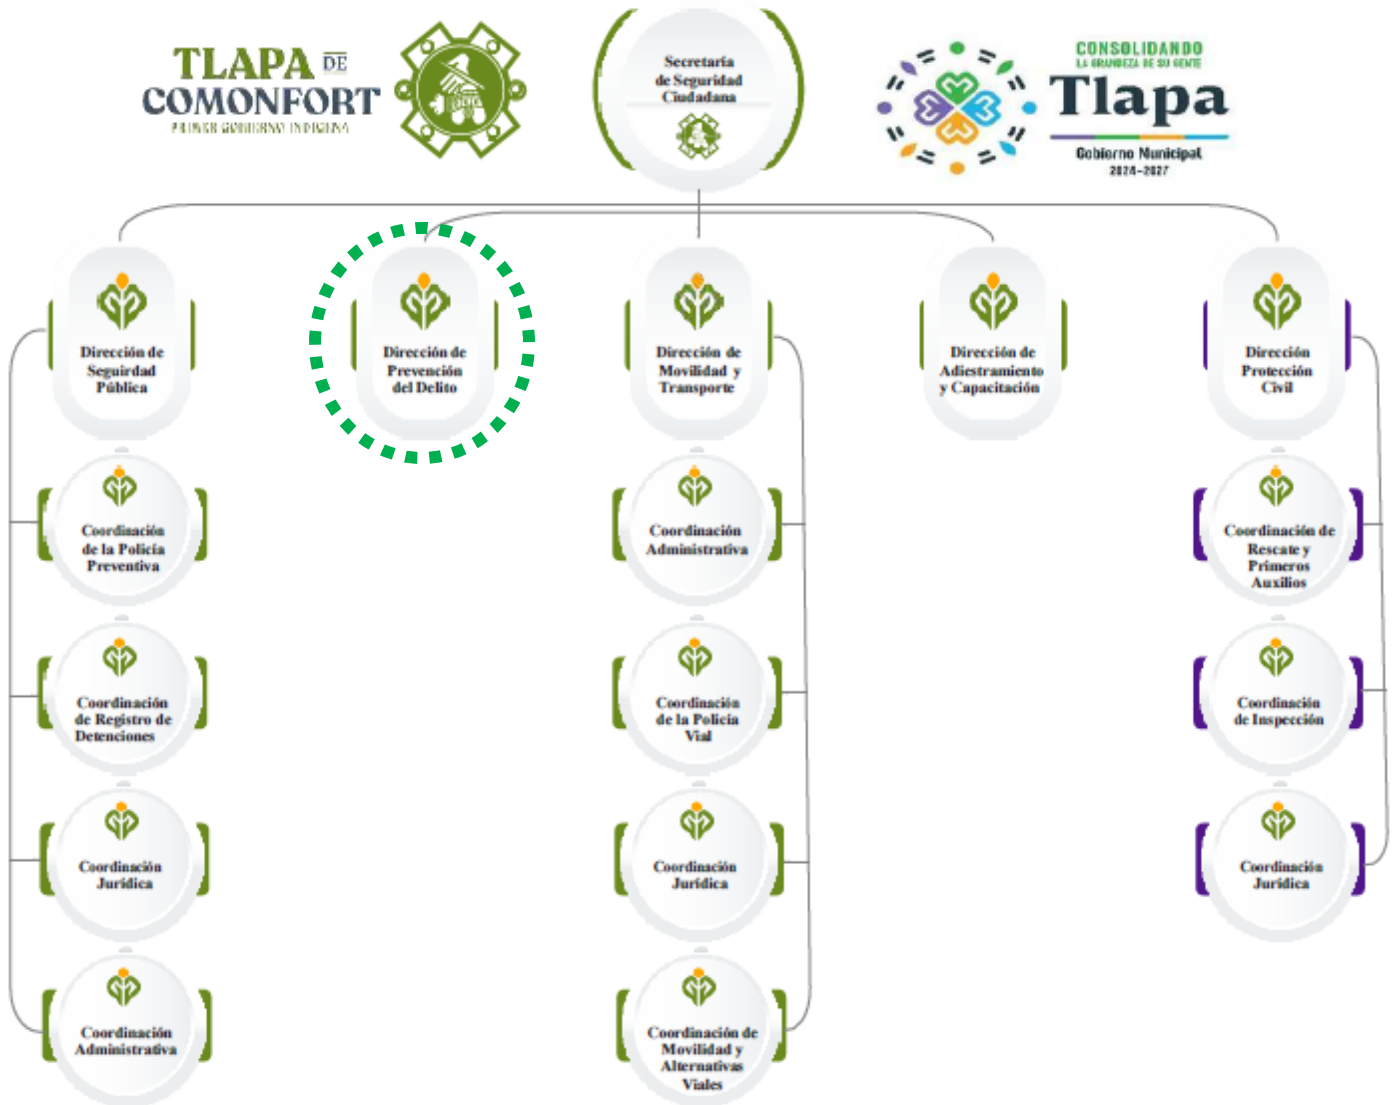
TLAPA DE COMONFORT
PRIMER GOBIERNO INDÍGENA

Secretaría de Seguridad Ciudadana

CONSOLIDANDO
LA GRANDEZA DE SU GENTE
Tlapa
Gobierno Municipal
2024-2027

Dirección de Seguridad Pública

Dirección de Prevención del Delito

Dirección de Movilidad y Transporte

Dirección de Adiestramiento y Capacitación

Dirección Protección Civil

Coordinación de la Policía Preventiva

Coordinación de Registro de Detenciones

Coordinación Jurídica

Coordinación Administrativa

Coordinación Administrativa

Coordinación de la Policía Vial

Coordinación Jurídica

Coordinación de Movilidad y Alternativas Viales

Coordinación de Rescate y Primeros Auxilios

Coordinación de Inspección

Coordinación Jurídica